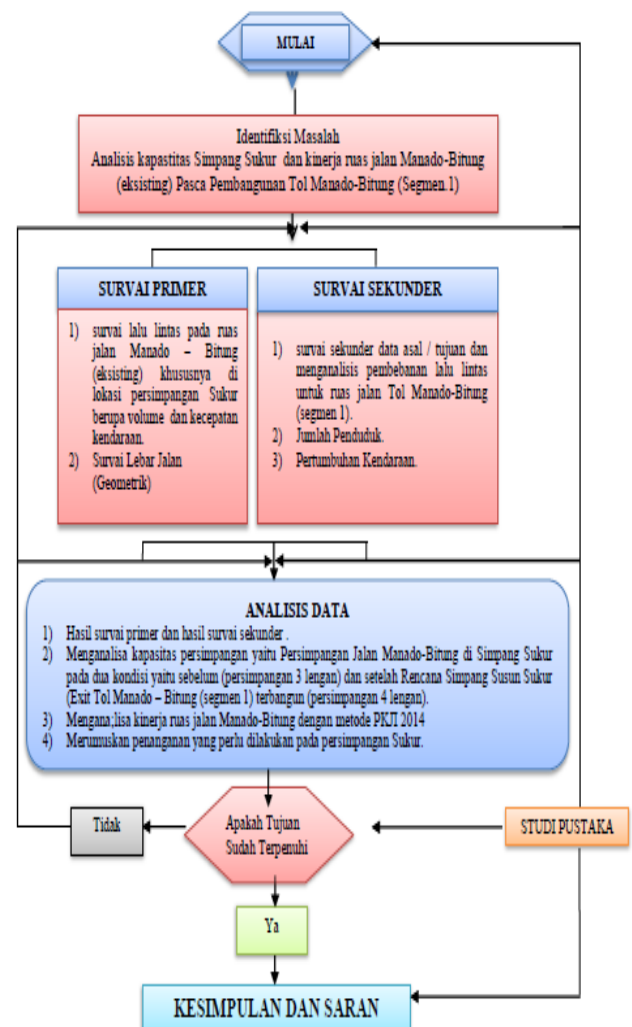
MULAI

Identifiksi Masalah
Analisis kapastitas Simpang Sukur dan kinerja ruas jalan Manado-Bitung (eksisting) Pasca Pembangunan Tol Manado-Bitung (Segmen.1)

SURVAI PRIMER

1) survai lalu lintas pada ruas jalan Manado – Bitung (eksisting) khususnya di lokasi persimpangan Sukur berupa volume dan kecepatan kendaraan.
2) Survai Lebar Jalan (Geometrik)

SURVAI SEKUNDER

1) survai sekunder data asal / tujuan dan menganalisis pembebanan lalu lintas untuk ruas jalan Tol Manado-Bitung (segmen 1).
2) Jumlah Penduduk.
3) Pertumbuhan Kendaraan.

ANALISIS DATA

1) Hasil survai primer dan hasil survai sekunder .
2) Menganalisa kapasitas persimpangan yaitu Persimpangan Jalan Manado-Bitung di Simpang Sukur pada dua kondisi yaitu sebelum (persimpangan 3 lengan) dan setelah Rencana Simpang Susun Sukur (Exit Tol Manado – Bitung (segmen 1) terbangun (persimpangan 4 lengan).
3) Mengana;lisa kinerja ruas jalan Manado-Bitung dengan metode PKJI 2014
4) Merumuskan penanganan yang perlu dilakukan pada persimpangan Sukur.

Tidak

Apakah Tujuan Sudah Terpenuhi

STUDI PUSTAKA

Ya

KESIMPULAN DAN SARAN